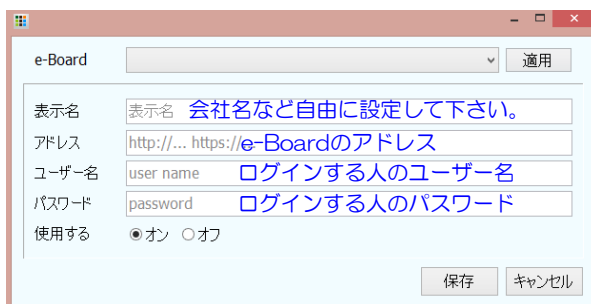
e-Board

適用

表示名 表示名 会社名など自由に設定して下さい。

アドレス http://... https://e-Boardのアドレス

ユーザー名 user name ログインする人のユーザー名

パスワード password ログインする人のパスワード

使用する ◉オン ○オフ

保存 キャンセル